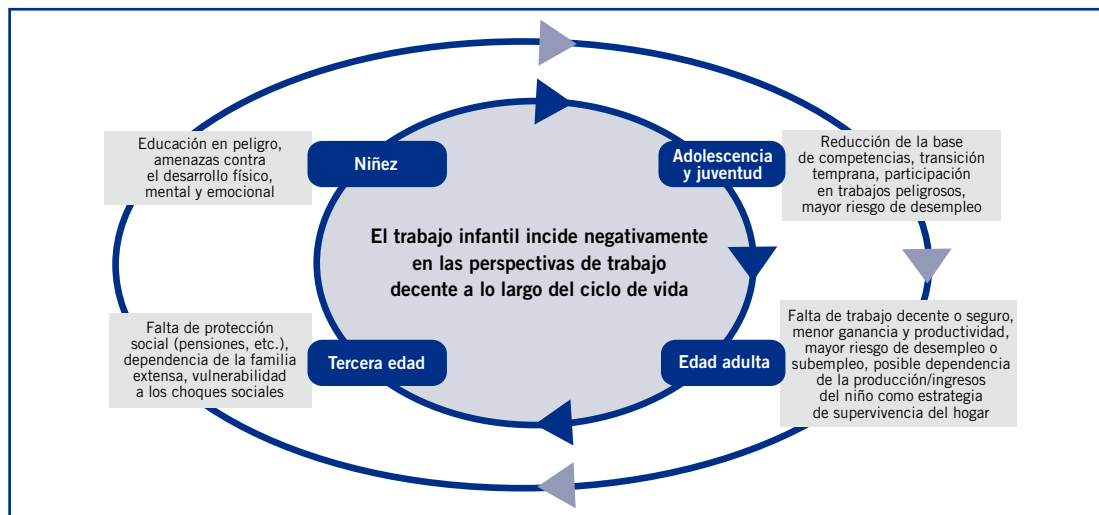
Educación en peligro, amenazas contra el desarrollo físico, mental y emocional

Niñez

Adolescencia y juventud

Reducción de la base de competencias, transición temprana, participación en trabajos peligrosos, mayor riesgo de desempleo

El trabajo infantil incide negativamente en las perspectivas de trabajo decente a lo largo del ciclo de vida

Falta de protección social (pensiones, etc.), dependencia de la familia extensa, vulnerabilidad a los choques sociales

Tercera edad

Edad adulta

Falta de trabajo decente o seguro, menor ganancia y productividad, mayor riesgo de desempleo o subempleo, posible dependencia de la producción/ingresos del niño como estrategia de supervivencia del hogar